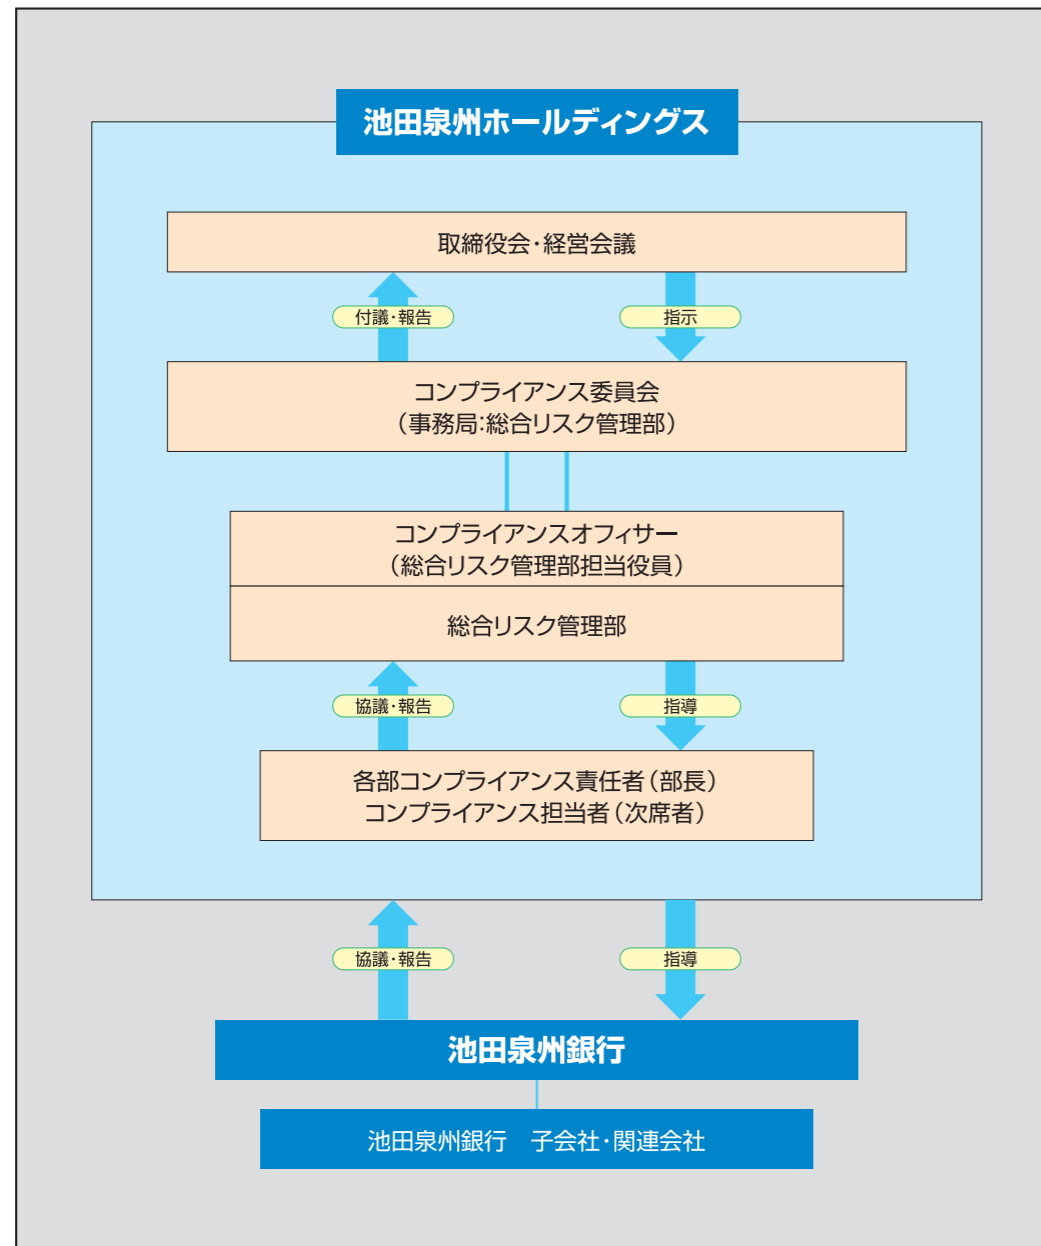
池田泉州ホールディングス

取締役会・経営会議

付議・報告

指示

コンプライアンス委員会
（事務局:総合リスク管理部）

コンプライアンスオフィサー
（総合リスク管理部担当役員）

総合リスク管理部

協議・報告

指導

各部コンプライアンス責任者（部長）
コンプライアンス担当者（次席者）

協議・報告

指導

池田泉州銀行

池田泉州銀行　子会社・関連会社